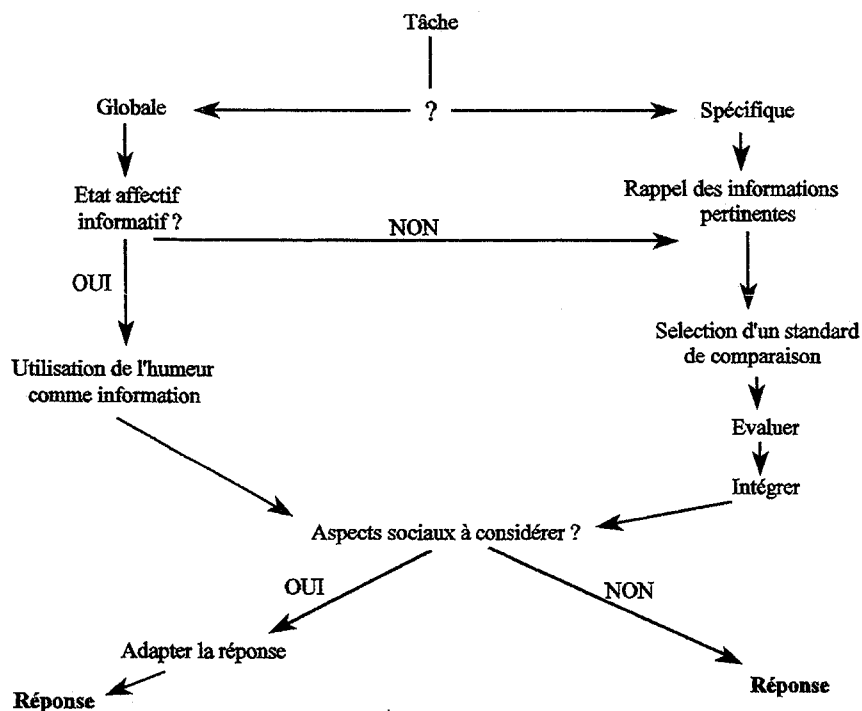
Tâche

Globale

?

Spécifique

Etat affectif informatif ?

NON

Rappel des informations pertinentes

OUI

Selection d'un standard de comparaison

Utilisation de l'humeur comme information

Evaluer

Intégrer

Aspects sociaux à considérer ?

OUI

NON

Adapter la réponse

Réponse

Réponse